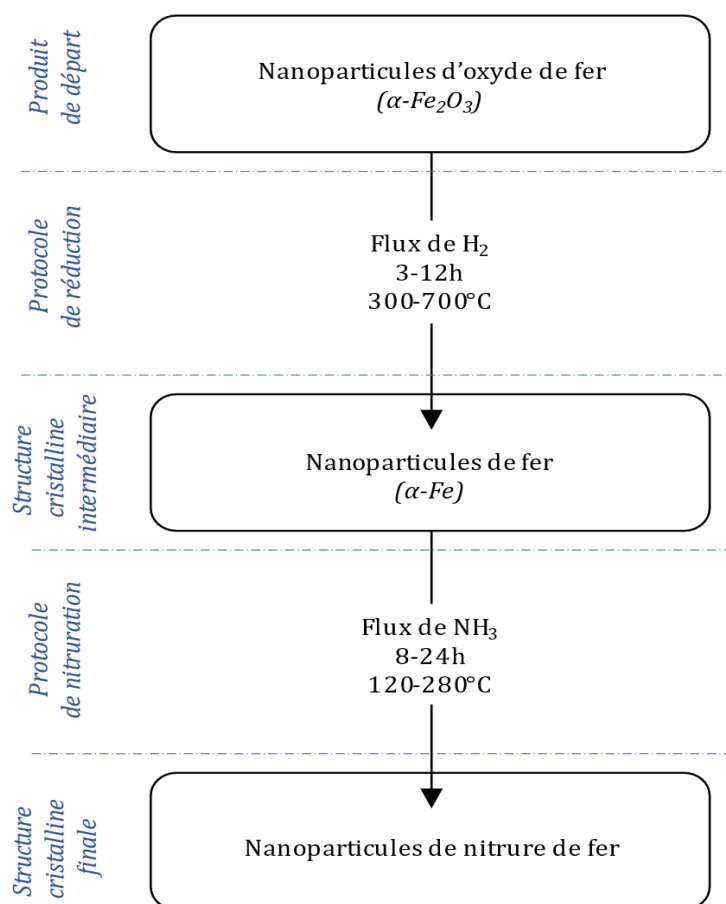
Produit de départ

Nanoparticules d'oxyde de fer
($\alpha$-$Fe_2O_3$)

Protocole de réduction

Flux de $H_2$
3-12h
300-700°C

Structure cristalline intermédiaire

Nanoparticules de fer
($\alpha$-Fe)

Protocole de nitruration

Flux de $NH_3$
8-24h
120-280°C

Structure cristalline finale

Nanoparticules de nitrure de fer